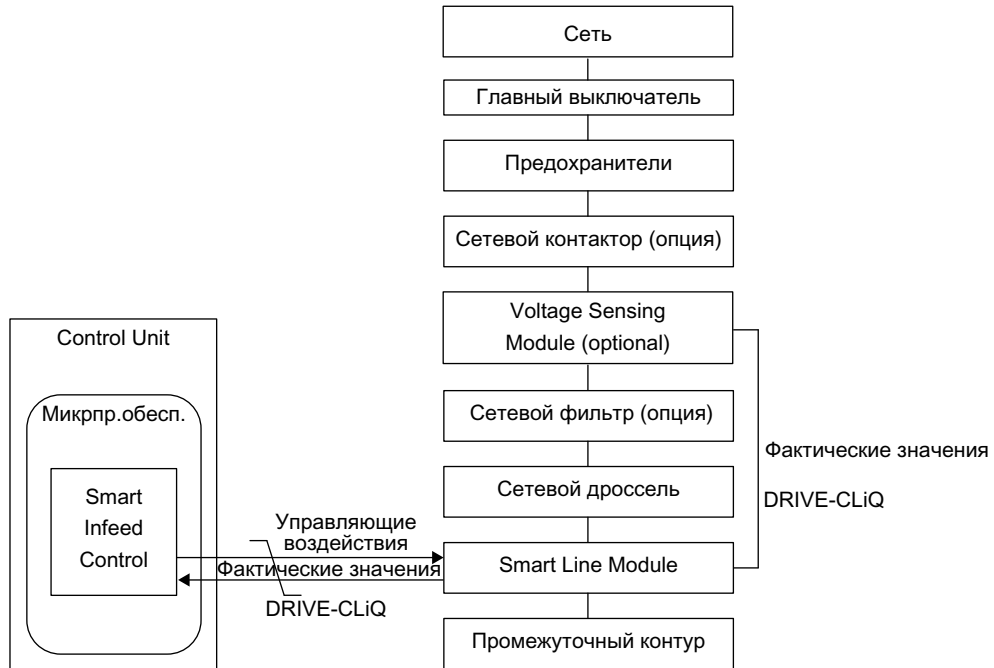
Сеть

Главный выключатель

Предохранители

Сетевой контактор (опция)

Voltage Sensing Module (optional)

Сетевой фильтр (опция)

Сетевой дроссель

Smart Line Module

Промежуточный контур

Фактические значения

DRIVE-CLiQ

Control Unit

Микрпр.обесп.

Smart Infeed Control

Управляющие воздействия

Фактические значения

DRIVE-CLiQ